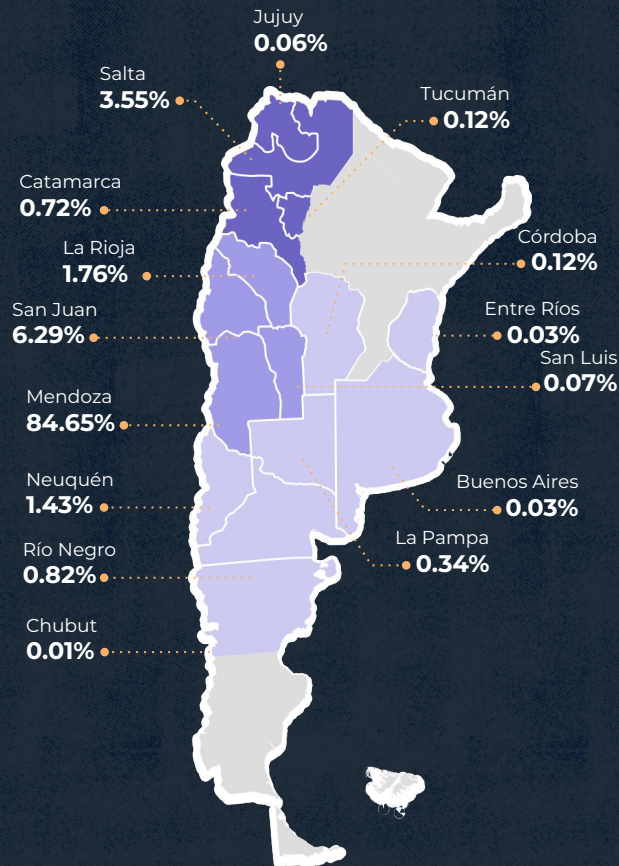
Jujuy
0.06%

Salta
3.55%

Tucumán
0.12%

Catamarca
0.72%

La Rioja
1.76%

Córdoba
0.12%

San Juan
6.29%

Entre Ríos
0.03%

San Luis
0.07%

Mendoza
84.65%

Neuquén
1.43%

Buenos Aires
0.03%

La Pampa
0.34%

Río Negro
0.82%

Chubut
0.01%